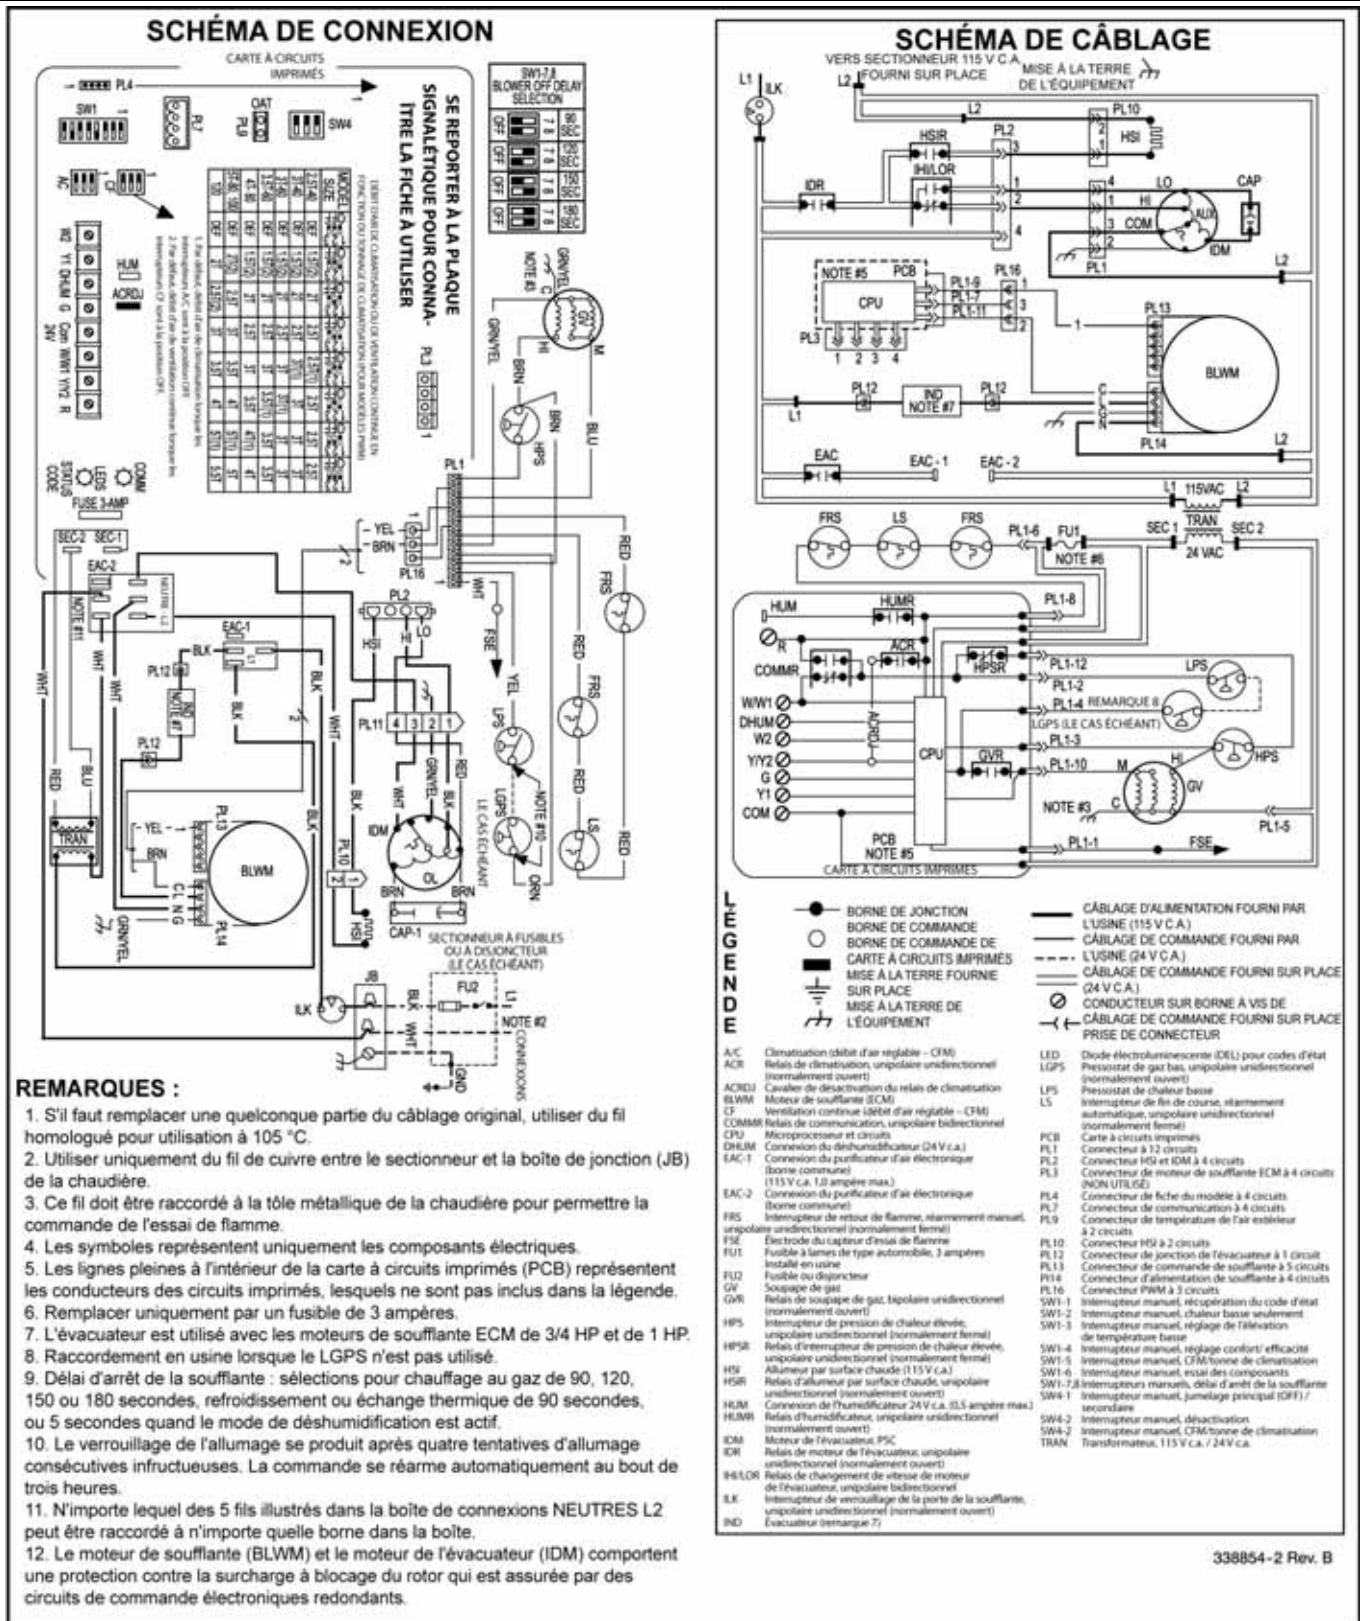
SCHÉMA DE CONNEXION

CARTE À CIRCUITS IMPRIMÉS

PL4

SW1

PL7

OAT PL8

SW4

SE REPORTER À LA PLAQUE SIGNALÉTIQUE POUR CONNAÎTRE LA FICHE À UTILISER

AC CF

HUM

ACRDJ

W2 Y1 DHUM G Com W/W1 Y/Y2 R 24V

STATUS CODE LEDS COMM

FUSE 3-AMP

SEC-2 SEC-1

EAC-2

NEUTRE L2

NOTE #11

SW1-7,8 BLOWER OFF DELAY SELECTION

| OFF | 7 8 | 90 SEC |
|---|---|---|
| OFF | 7 8 | 120 SEC |
| OFF | 7 8 | 150 SEC |
| OFF | 7 8 | 180 SEC |

PL3

PL1

GRN/YEL NOTE #3 C GV HI M

GRN/YEL BRN BRN HPS BLU

YEL BRN PL16

PL2 HSI HI LO

WHT FSE RED FRS

EAC-1 BLK PL12 IND NOTE #7

PL12

PL11 4 3 2 1

YEL LPS NOTE #10 LGPS LE CAS ÉCHÉANT ORN

RED FRS RED LS RED

WHT WHT BLK BLK WHT BLK

RED BLU TRAN

PL13 YEL BRN BLWM C L N G PL14 GRN/YEL

BLK GRN/YEL WHT BLK RED IDM OL BRN BRN PL10 HSI CAP-1

SECTIONNEUR À FUSIBLES OU À DISJONCTEUR (LE CAS ÉCHÉANT)

ILK JB BLK WHT FU2 L1 NOTE #2 CONNEXIONS GND

REMARQUES :
1. S'il faut remplacer une quelconque partie du câblage original, utiliser du fil homologué pour utilisation à 105 °C.
2. Utiliser uniquement du fil de cuivre entre le sectionneur et la boîte de jonction (JB) de la chaudière.
3. Ce fil doit être raccordé à la tôle métallique de la chaudière pour permettre la commande de l'essai de flamme.
4. Les symboles représentent uniquement les composants électriques.
5. Les lignes pleines à l'intérieur de la carte à circuits imprimés (PCB) représentent les conducteurs des circuits imprimés, lesquels ne sont pas inclus dans la légende.
6. Remplacer uniquement par un fusible de 3 ampères.
7. L'évacuateur est utilisé avec les moteurs de soufflante ECM de 3/4 HP et de 1 HP.
8. Raccordement en usine lorsque le LGPS n'est pas utilisé.
9. Délai d'arrêt de la soufflante : sélections pour chauffage au gaz de 90, 120, 150 ou 180 secondes, refroidissement ou échange thermique de 90 secondes, ou 5 secondes quand le mode de déshumidification est actif.
10. Le verrouillage de l'allumage se produit après quatre tentatives d'allumage consécutives infructueuses. La commande se réarme automatiquement au bout de trois heures.
11. N'importe lequel des 5 fils illustrés dans la boîte de connexions NEUTRES L2 peut être raccordé à n'importe quelle borne dans la boîte.
12. Le moteur de soufflante (BLWM) et le moteur de l'évacuateur (IDM) comportent une protection contre la surcharge à blocage du rotor qui est assurée par des circuits de commande électroniques redondants.

SCHÉMA DE CÂBLAGE

VERS SECTIONNEUR 115 V C.A. FOURNI SUR PLACE
MISE À LA TERRE DE L'ÉQUIPEMENT

L1 ILK L2 L2 PL10 HSI HSIR PL2 IHI/LOR IDR LO HI COM AUX CAP IDM PL1 L2

NOTE #5 PCB CPU PL1-9 PL1-7 PL1-11 PL16 PL3 1 2 3 4 PL13 BLWM

PL12 IND NOTE #7 PL12 L1 PL14 L2

EAC EAC-1 EAC-2 L1 115VAC L2 TRAN SEC 1 SEC 2 24 VAC

FRS LS FRS PL1-6 FU1 NOTE #6 PL1-8

HUM HUMR R COMMR ACR HPSR PL1-12 LPS PL1-2 PL1-4 REMARQUE 8 LGPS (LE CAS ÉCHÉANT) PL1-3

W/W1 DHUM W2 Y/Y2 G Y1 COM ACRDJ CPU GVR PL1-10 M HI GV HPS NOTE #3 C PL1-5

PCB NOTE #5 PL1-1 FSE CARTE À CIRCUITS IMPRIMÉS

LÉGENDE
BORNE DE JONCTION
BORNE DE COMMANDE
BORNE DE COMMANDE DE CARTE À CIRCUITS IMPRIMÉS
MISE À LA TERRE FOURNIE SUR PLACE
MISE À LA TERRE DE L'ÉQUIPEMENT
CÂBLAGE D'ALIMENTATION FOURNI PAR L'USINE (115 V C.A.)
CÂBLAGE DE COMMANDE FOURNI PAR L'USINE (24 V C.A.)
CÂBLAGE DE COMMANDE FOURNI SUR PLACE (24 V C.A.)
CONDUCTEUR SUR BORNE À VIS DE CÂBLAGE DE COMMANDE FOURNI SUR PLACE
PRISE DE CONNECTEUR

A/C Climatisation (débit d'air réglable – CFM)
ACR Relais de climatisation, unipolaire unidirectionnel (normalement ouvert)
ACRDJ Cavalier de désactivation du relais de climatisation
BLWM Moteur de soufflante (ECM)
CF Ventilation continue (débit d'air réglable – CFM)
COMMR Relais de communication, unipolaire bidirectionnel
CPU Microprocesseur et circuits
DHUM Connexion du déshumidificateur (24 V c.a.)
EAC-1 Connexion du purificateur d'air électronique (borne commune) (115 V c.a. 1,0 ampère max.)
EAC-2 Connexion du purificateur d'air électronique (borne commune)
FRS Interrupteur de retour de flamme, réarmement manuel, unipolaire unidirectionnel (normalement fermé)
FSE Électrode du capteur d'essai de flamme
FU1 Fusible à lames de type automobile, 3 ampères installé en usine
FU2 Fusible ou disjoncteur
GV Soupape de gaz
GVR Relais de soupape de gaz, bipolaire unidirectionnel (normalement ouvert)
HPS Interrupteur de pression de chaleur élevée, unipolaire unidirectionnel (normalement fermé)
HPSR Relais d'interrupteur de pression de chaleur élevée, unipolaire unidirectionnel (normalement fermé)
HSI Allumeur par surface chaude (115 V c.a.)
HSIR Relais d'allumeur par surface chaude, unipolaire unidirectionnel (normalement ouvert)
HUM Connexion de l'humidificateur 24 V c.a. (0,5 ampère max.)
HUMR Relais d'humidificateur, unipolaire unidirectionnel (normalement ouvert)
IDM Moteur de l'évacuateur, PSC
IDR Relais de moteur de l'évacuateur, unipolaire unidirectionnel (normalement ouvert)
IHI/LOR Relais de changement de vitesse de moteur de l'évacuateur, unipolaire bidirectionnel
ILK Interrupteur de verrouillage de la porte de la soufflante, unipolaire unidirectionnel (normalement ouvert)
IND Évacuateur (remarque 7)

LED Diode électroluminescente (DEL) pour codes d'état
LGPS Pressostat de gaz bas, unipolaire unidirectionnel (normalement ouvert)
LPS Pressostat de chaleur basse
LS Interrupteur de fin de course, réarmement automatique, unipolaire unidirectionnel (normalement fermé)
PCB Carte à circuits imprimés
PL1 Connecteur à 12 circuits
PL2 Connecteur HSI et IDM à 4 circuits
PL3 Connecteur de moteur de soufflante ECM à 4 circuits (NON UTILISÉ)
PL4 Connecteur de fiche du modèle à 4 circuits
PL7 Connecteur de communication à 4 circuits
PL9 Connecteur de température de l'air extérieur à 2 circuits
PL10 Connecteur HSI à 2 circuits
PL12 Connecteur de jonction de l'évacuateur à 1 circuit
PL13 Connecteur de commande de soufflante à 5 circuits
PL14 Connecteur d'alimentation de soufflante à 4 circuits
PL16 Connecteur PWM à 3 circuits
SW1-1 Interrupteur manuel, récupération du code d'état
SW1-2 Interrupteur manuel, chaleur basse seulement
SW1-3 Interrupteur manuel, réglage de l'élévation de température basse
SW1-4 Interrupteur manuel, réglage confort/ efficacité
SW1-5 Interrupteur manuel, CFM/tonne de climatisation
SW1-6 Interrupteur manuel, essai des composants
SW1-7,8 Interrupteurs manuels, délai d'arrêt de la soufflante
SW4-1 Interrupteur manuel, jumelage principal (OFF) / secondaire
SW4-2 Interrupteur manuel, désactivation
SW4-2 Interrupteur manuel, CFM/tonne de climatisation
TRAN Transformateur, 115 V c.a. / 24 V c.a.

338854-2 Rev. B